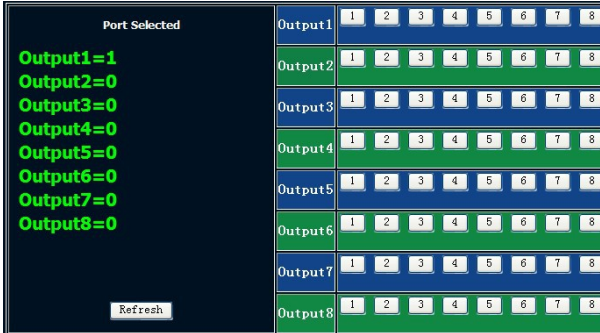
Port Selected

Output1=1
Output2=0
Output3=0
Output4=0
Output5=0
Output6=0
Output7=0
Output8=0

Refresh

| Output1 | 1 | 2 | 3 | 4 | 5 | 6 | 7 | 8 |
|---|---|---|---|---|---|---|---|---|
| Output2 | 1 | 2 | 3 | 4 | 5 | 6 | 7 | 8 |
| Output3 | 1 | 2 | 3 | 4 | 5 | 6 | 7 | 8 |
| Output4 | 1 | 2 | 3 | 4 | 5 | 6 | 7 | 8 |
| Output5 | 1 | 2 | 3 | 4 | 5 | 6 | 7 | 8 |
| Output6 | 1 | 2 | 3 | 4 | 5 | 6 | 7 | 8 |
| Output7 | 1 | 2 | 3 | 4 | 5 | 6 | 7 | 8 |
| Output8 | 1 | 2 | 3 | 4 | 5 | 6 | 7 | 8 |